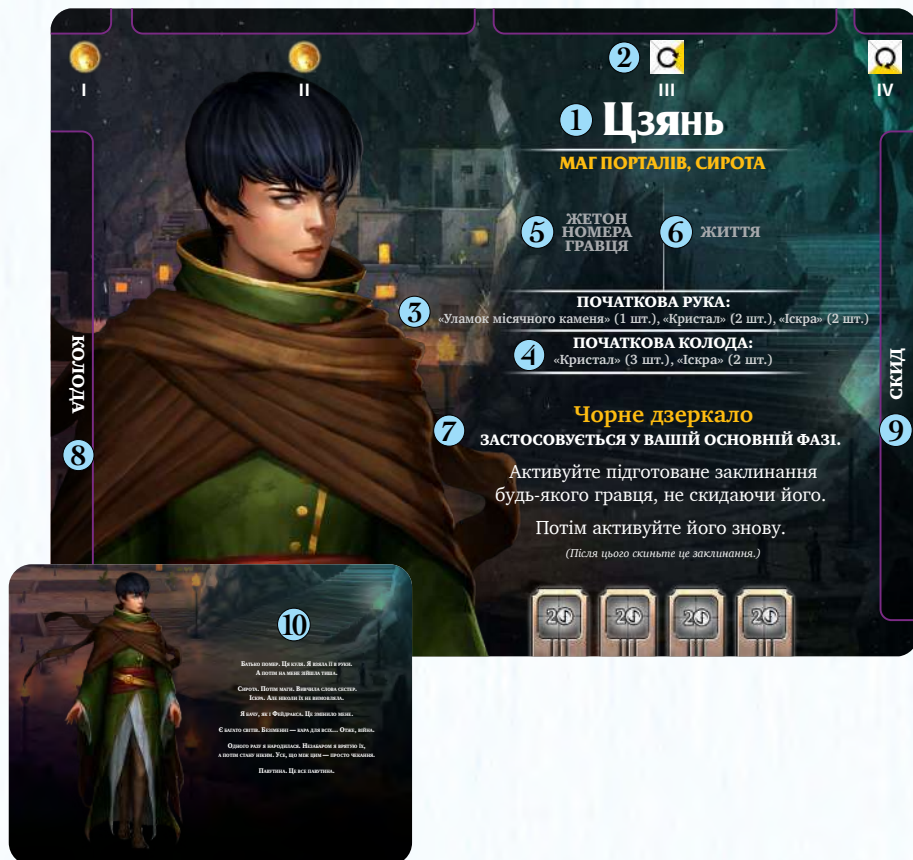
I II ② III IV

① Цзянь

МАГ ПОРТАЛІВ, СИРОТА

⑤ ЖЕТОН НОМЕРА ГРАВЦЯ ⑥ ЖИТТЯ

③ ПОЧАТКОВА РУКА:
«Уламок місячного каменя» (1 шт.), «Кристал» (2 шт.), «Іскра» (2 шт.)

④ ПОЧАТКОВА КОЛОДА:
«Кристал» (3 шт.), «Іскра» (2 шт.)

КОЛОДА ⑧

СКИД ⑨

⑦ Чорне дзеркало
ЗАСТОСОВУЄТЬСЯ У ВАШІЙ ОСНОВНІЙ ФАЗІ.

Активуйте підготоване заклинання будь-якого гравця, не скидаючи його.

Потім активуйте його знову.

(Після цього скиньте це заклинання.)

2 2 2 2

⑩

Батько помер. Це куля. Я взяла її в руки. А потім на мене зійшла тиша.

Сирота. Потім маги. Вивчила слова сестер. Іскра. Але ніколи їх не вимовляла.

Я бачу, як і Фейдракса. Це змінило мене.

Є багато світів. Безіменні — кара для всіх... Отже, війна.

Одного разу я народилася. Незабаром я врятую їх, а потім стану ніким. Усе, що між цим — просто чекання.

Павутина. Це все павутина.